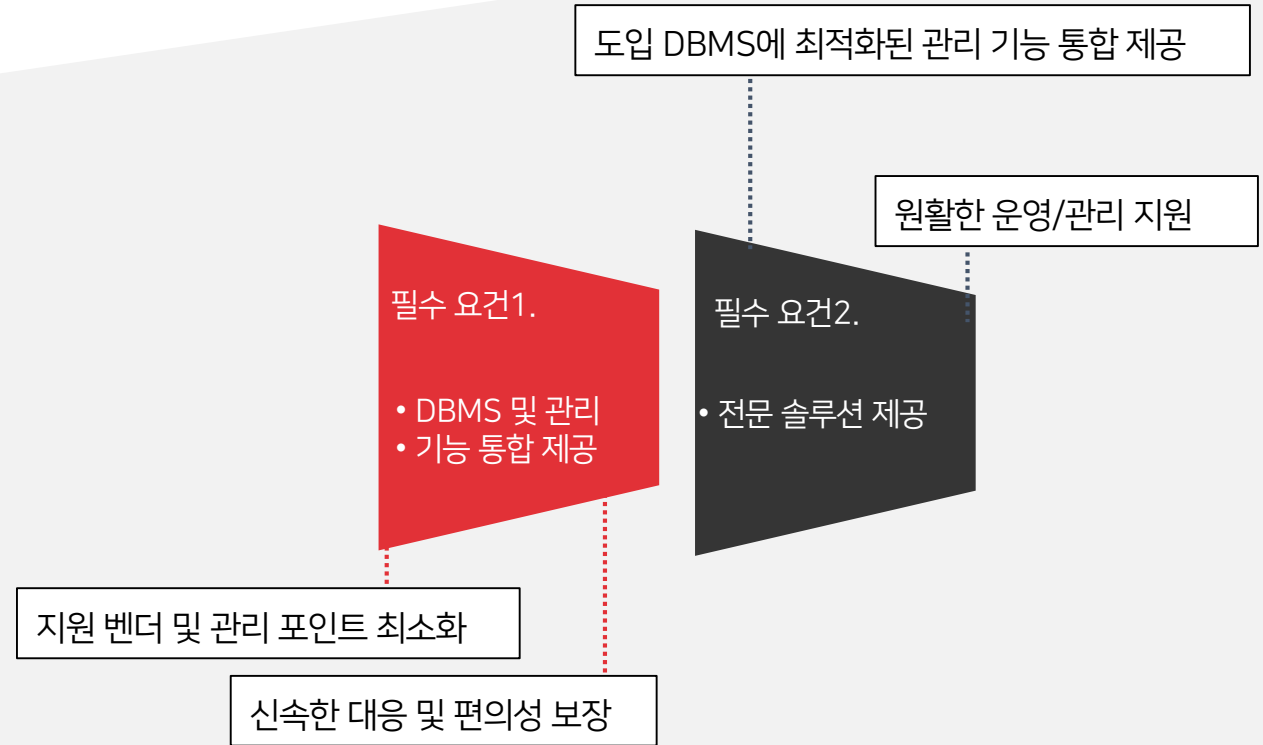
도입 DBMS에 최적화된 관리 기능 통합 제공

원활한 운영/관리 지원

필수 요건1.

• DBMS 및 관리
• 기능 통합 제공

필수 요건2.

• 전문 솔루션 제공

지원 벤더 및 관리 포인트 최소화

신속한 대응 및 편의성 보장